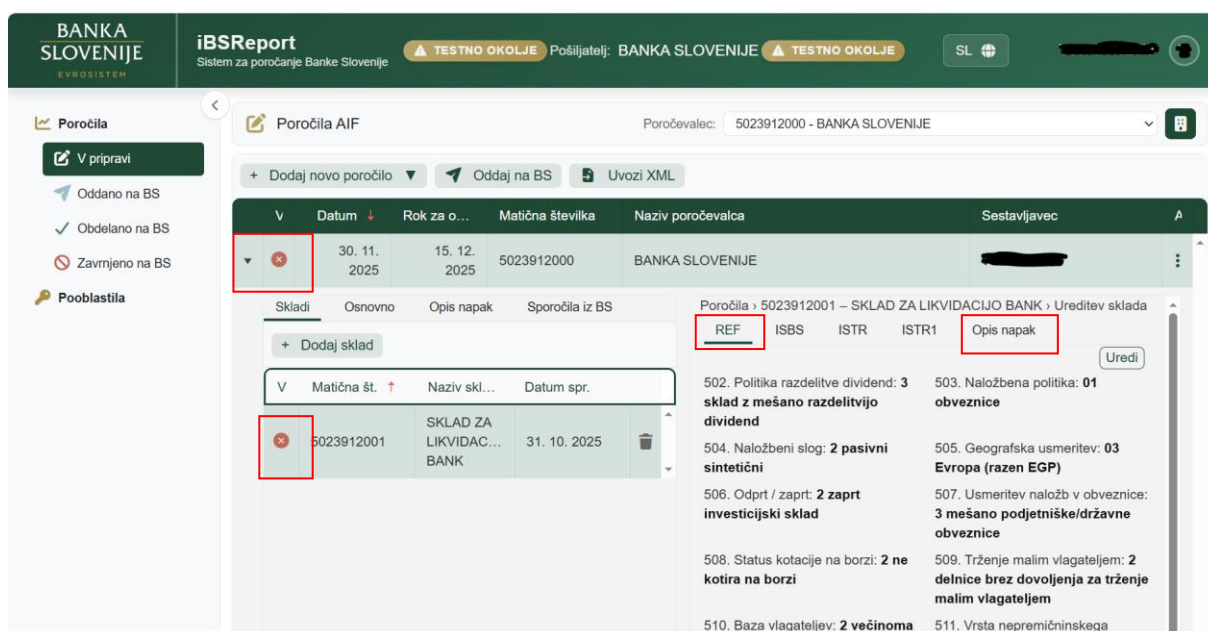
BANKA SLOVENIJE
EVROSISTEM

iBSReport
Sistem za poročanje Banke Slovenije

TESTNO OKOLJE Pošiljatelj: BANKA SLOVENIJE TESTNO OKOLJE

SL

Poročila
V pripravi
Oddano na BS
Obdelano na BS
Zavrnjeno na BS
Pooblastila

Poročila AIF

Poročevalec: 5023912000 - BANKA SLOVENIJE

+ Dodaj novo poročilo
Oddaj na BS
Uvozi XML

| V | Datum | Rok za o... | Matična številka | Naziv poročevalca | Sestavljavec | A |
|---|---|---|---|---|---|---|
| | 30. 11. 2025 | 15. 12. 2025 | 5023912000 | BANKA SLOVENIJE | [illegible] | |

Skladi | Osnovno | Opis napak | Sporočila iz BS

+ Dodaj sklad

| V | Matična št. | Naziv skl... | Datum spr. |
|---|---|---|---|
| | 5023912001 | SKLAD ZA LIKVIDAC... BANK | 31. 10. 2025 |

Poročila › 5023912001 – SKLAD ZA LIKVIDACIJO BANK › Ureditev sklada

REF | ISBS | ISTR | ISTR1 | Opis napak

Uredi

502. Politika razdelitve dividend: 3 sklad z mešano razdelitvijo dividend

503. Naložbena politika: 01 obveznice

504. Naloženi slog: 2 pasivni sintetični

505. Geografska usmeritev: 03 Evropa (razen EGP)

506. Odprt / zaprt: 2 zaprt investicijski sklad

507. Usmeritev naložb v obveznice: 3 mešano podjetniške/državne obveznice

508. Status kotacije na borzi: 2 ne kotira na borzi

509. Trženje malim vlagateljem: 2 delnice brez dovoljenja za trženje malim vlagateljem

510. Baza vlagateljev: 2 večinoma

511. Vrsta nepremičninskega